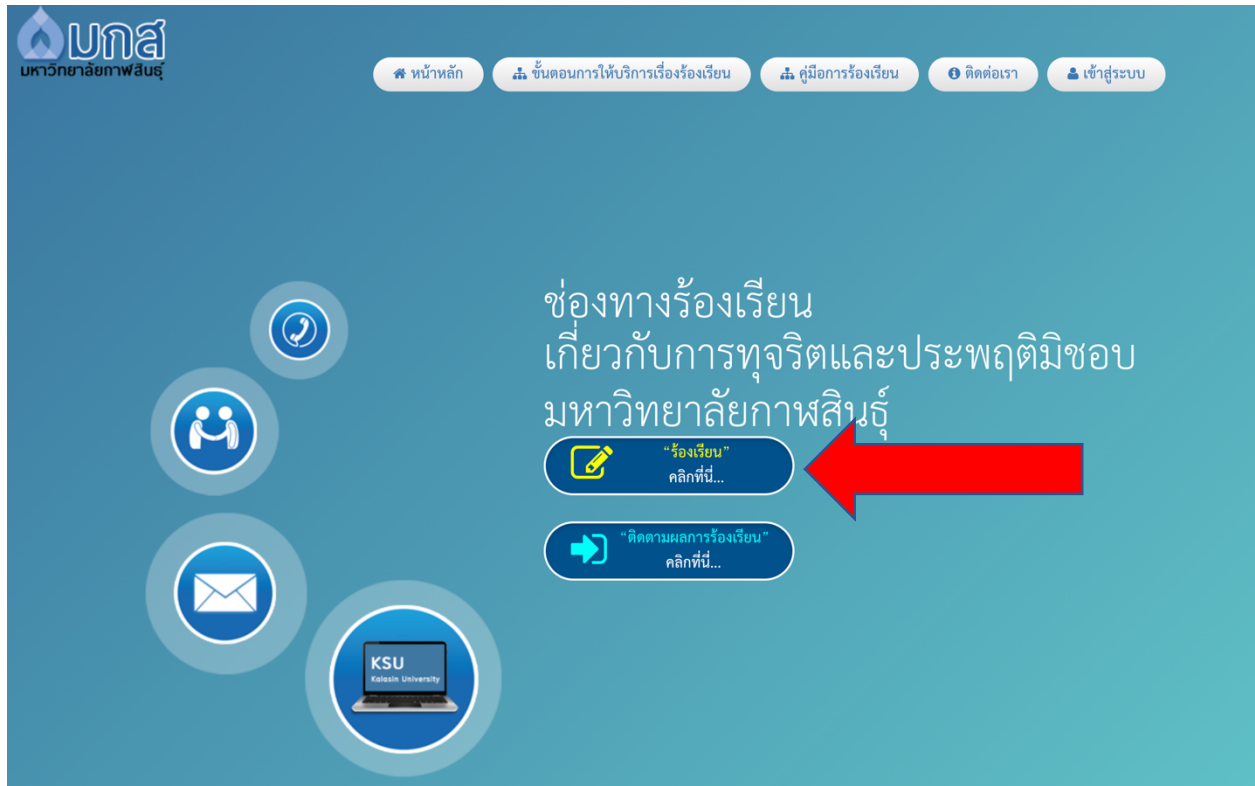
มกส
มหาวิทยาลัยกาฬสินธุ์

หน้าหลัก
ขั้นตอนการให้บริการเรื่องร้องเรียน
คู่มือการร้องเรียน
ติดต่อเรา
เข้าสู่ระบบ

ช่องทางร้องเรียน
เกี่ยวกับการทุจริตและประพฤติมิชอบ
มหาวิทยาลัยกาฬสินธุ์

"ร้องเรียน"
คลิกที่นี่...

"ติดตามผลการร้องเรียน"
คลิกที่นี่...

KSU
Kalasin University